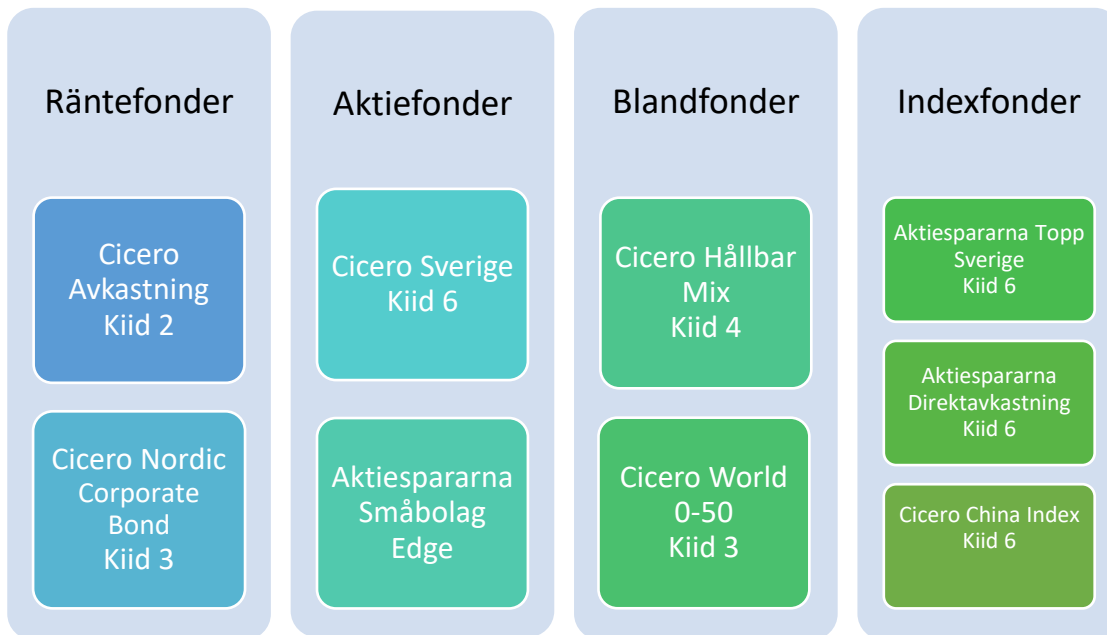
Räntefonder

Cicero Avkastning
Kiid 2

Cicero Nordic Corporate Bond
Kiid 3

Aktiefonder

Cicero Sverige
Kiid 6

Aktiespararna Småbolag Edge

Blandfonder

Cicero Hållbar Mix
Kiid 4

Cicero World 0-50
Kiid 3

Indexfonder

Aktiespararna Topp Sverige
Kiid 6

Aktiespararna Direktavkastning
Kiid 6

Cicero China Index
Kiid 6